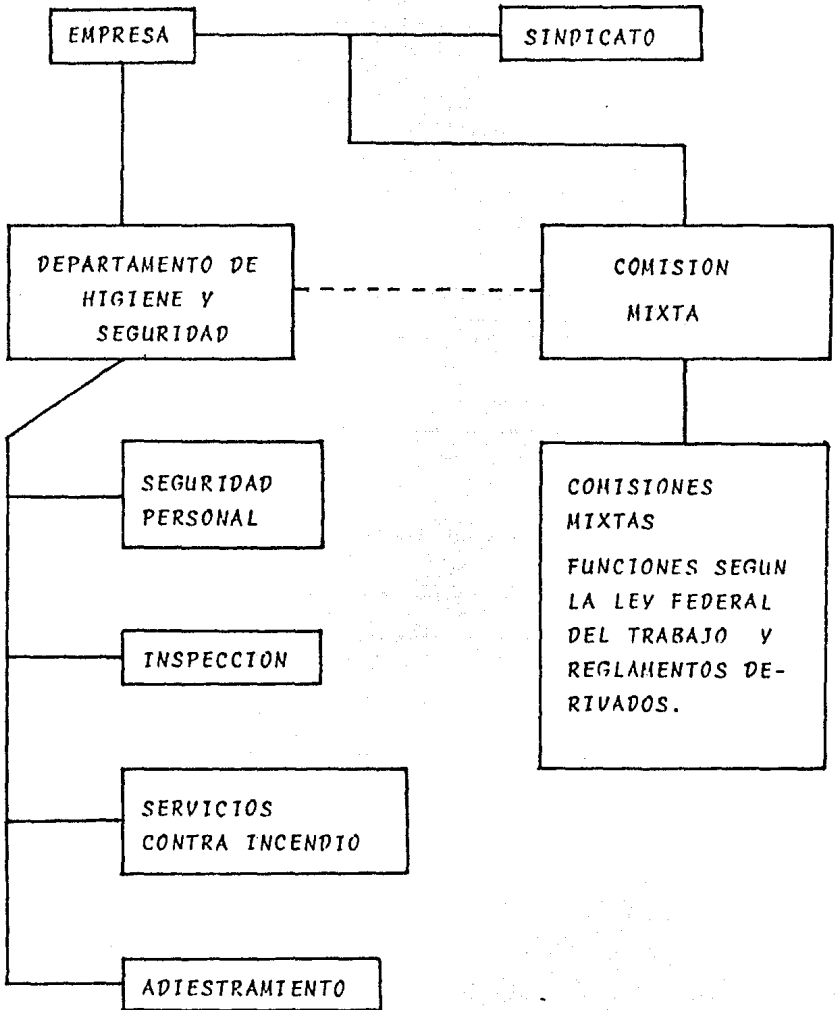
EMPRESA

SINDICATO

DEPARTAMENTO DE HIGIENE Y SEGURIDAD

COMISION MIXTA

SEGURIDAD PERSONAL

COMISIONES MIXTAS

FUNCIONES SEGUN LA LEY FEDERAL DEL TRABAJO Y REGLAMENTOS DERIVADOS.

INSPECCION

SERVICIOS CONTRA INCENDIO

ADIESTRAMIENTO